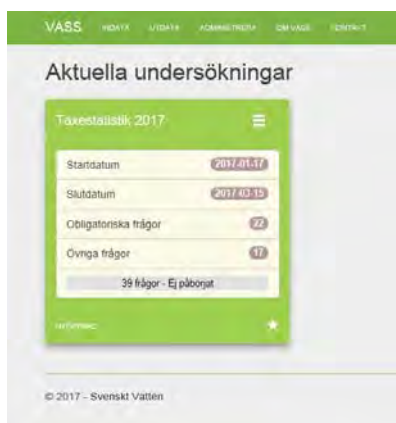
VASS INDATA UTDATA ADMINISTRERA OM VASS KONTAKT

Aktuella undersökningar

Taxestatistik 2017

Startdatum 2017-01-17

Slutdatum 2017-03-15

Obligatoriska frågor 22

Övriga frågor 17

39 frågor - Ej påbörjat

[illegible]

© 2017 - Svenskt Vatten